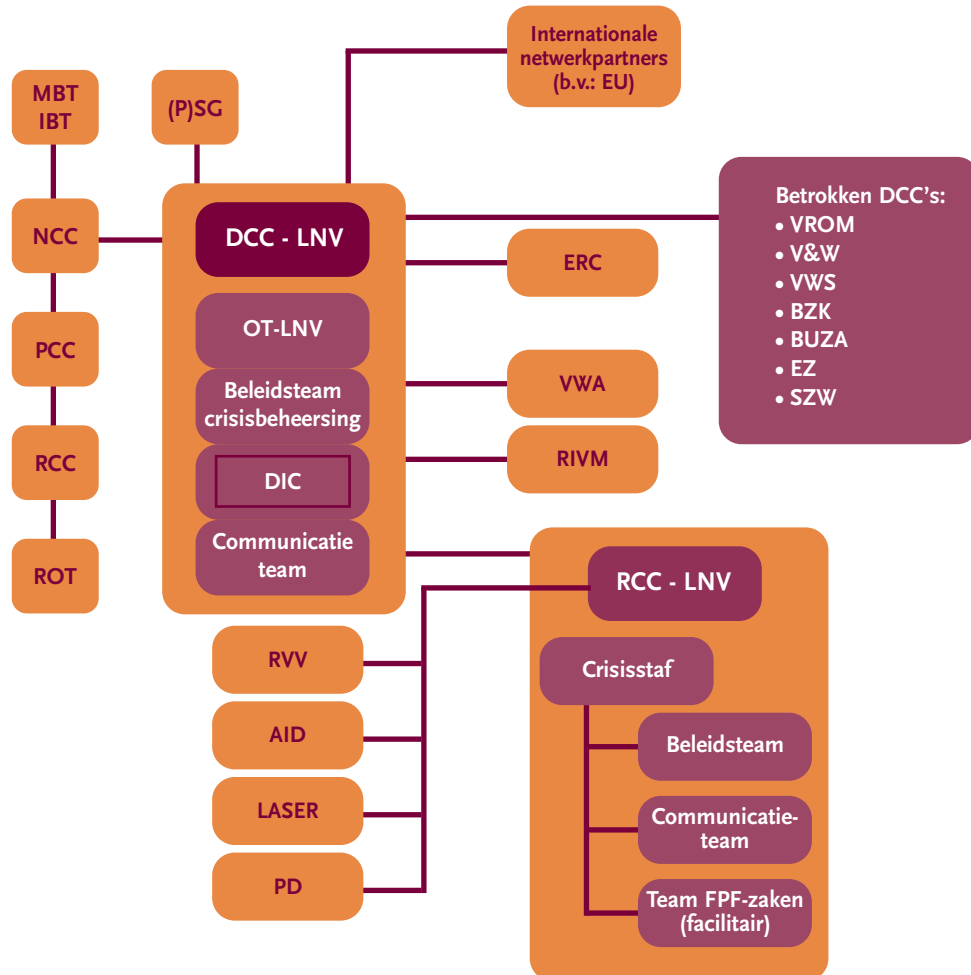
Internationale netwerkpartners (b.v.: EU)

MBT
IBT

(P)SG

NCC

PCC

RCC

ROT

DCC - LNV

OT-LNV

Beleidsteam crisisbeheersing

DIC

Communicatie team

ERC

VWA

RIVM

Betrokken DCC's:
• VROM
• V&W
• VWS
• BZK
• BUZA
• EZ
• SZW

RCC - LNV

Crisisstaf

Beleidsteam

Communicatie-team

Team FPF-zaken (facilitair)

RVV

AID

LASER

PD